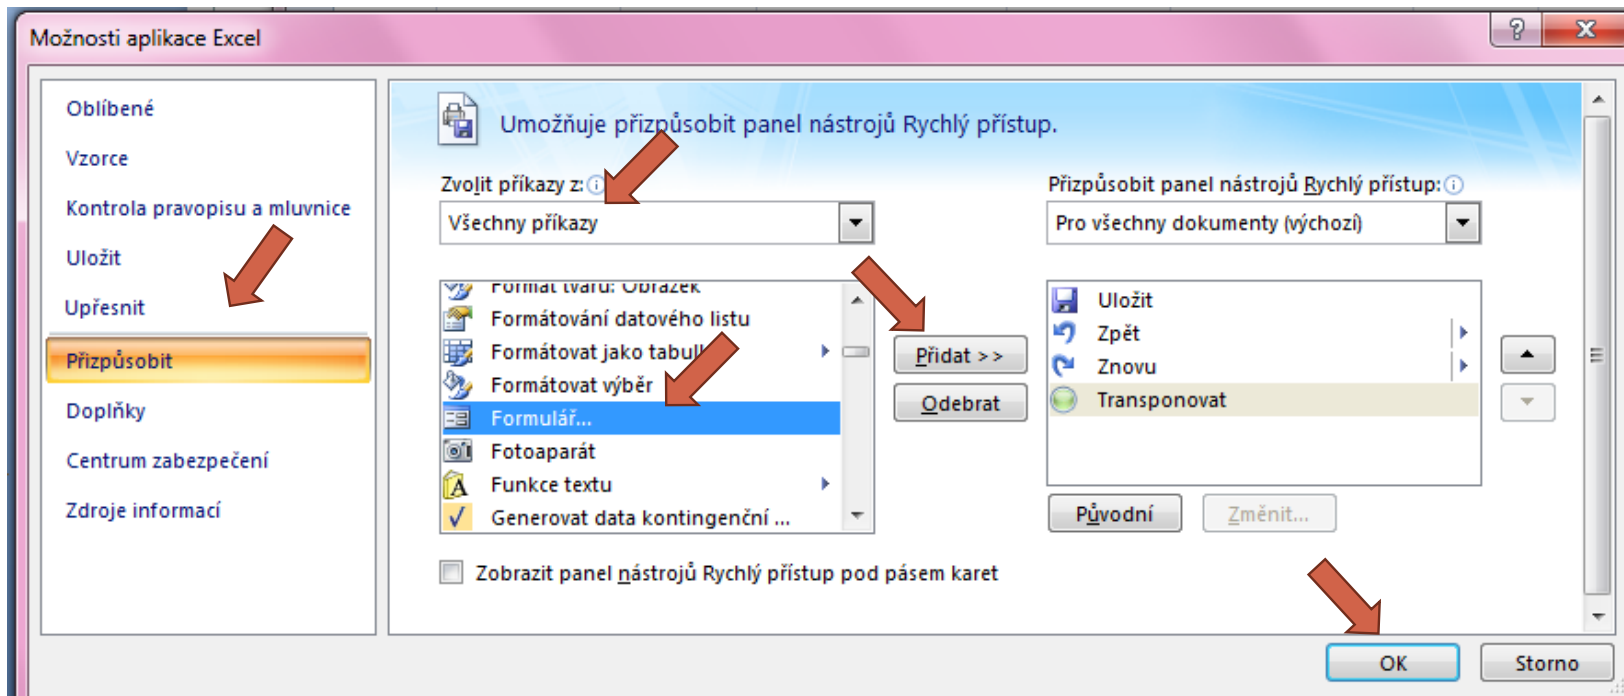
Možnosti aplikace Excel

?

X

Oblíbené

Vzorce

Kontrola pravopisu a mluvnice

Uložit

Upřesnit

Přizpůsobit

Doplňky

Centrum zabezpečení

Zdroje informací

Umožňuje přizpůsobit panel nástrojů Rychlý přístup.

Zvolit příkazy z:

Všechny příkazy

Formát tvaru: Obrázek

Formátování datového listu

Formátovat jako tabul

Formátovat výběr

Formulář...

Fotoaparát

Funkce textu

Generovat data kontingenční ...

Přidat >>

Odebrat

Přizpůsobit panel nástrojů Rychlý přístup:

Pro všechny dokumenty (výchozí)

Uložit

Zpět

Znovu

Transponovat

Původní

Změnit...

Zobrazit panel nástrojů Rychlý přístup pod pásem karet

OK

Storno